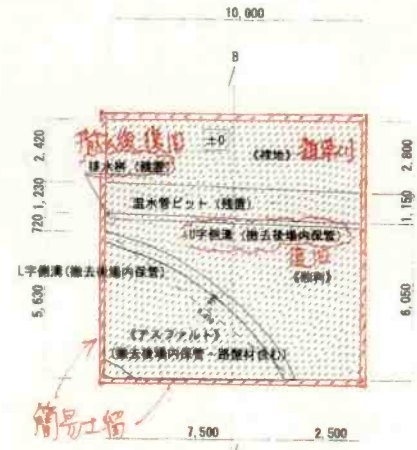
10,000

B

2,420

720 1,230

5,630

2,800

1,150

6,050

撤去後復旧

±0

《裸地》

復旧

排水桝（残置）

温水管ピット（残置）

U字側溝（撤去後場内保管）

L字側溝（撤去後場内保管）

復旧

《芝刈》

《アスファルト》

（撤去後場内保管～路盤材含む）

簡易工留

7,500

2,500